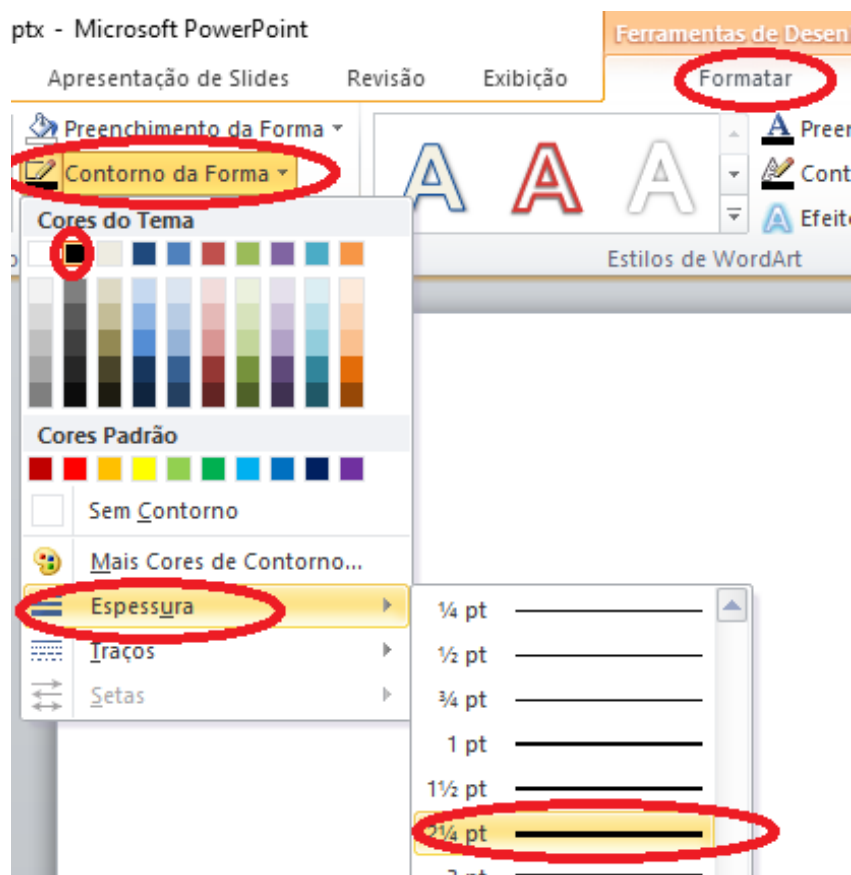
ptx - Microsoft PowerPoint

Ferramentas de Desen

Apresentação de Slides Revisão Exibição Formatar

Preenchimento da Forma

Contorno da Forma

Preen

Cont

Efeit

Estilos de WordArt

Cores do Tema

Cores Padrão

Sem Contorno

Mais Cores de Contorno...

Espessura

Traços

Setas

¼ pt

½ pt

¾ pt

1 pt

1½ pt

2¼ pt

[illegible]